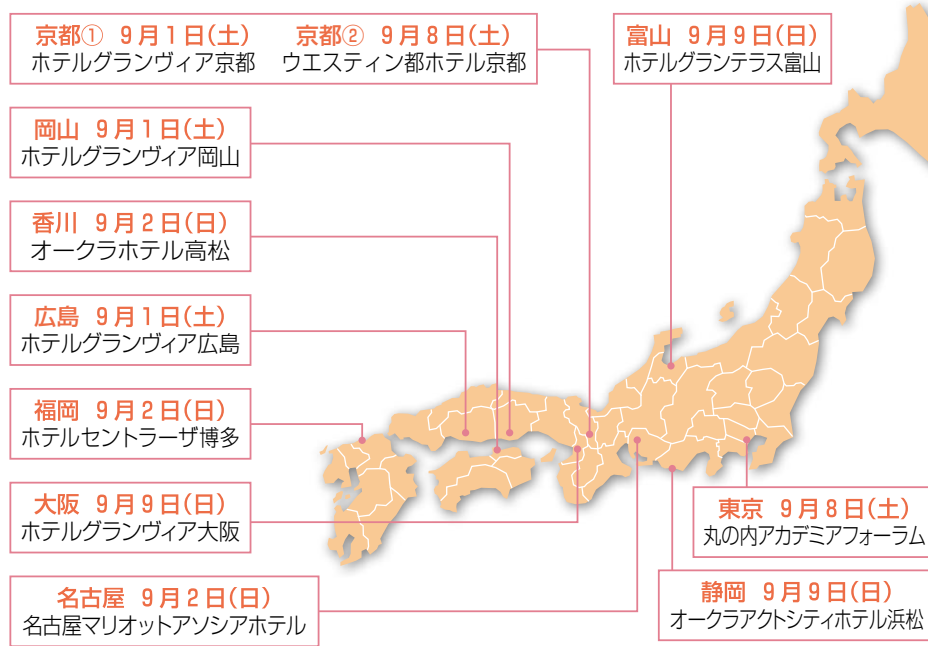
京都① 9月1日(土)
ホテルグランヴィア京都

京都② 9月8日(土)
ウエスティン都ホテル京都

富山 9月9日(日)
ホテルグランテラス富山

岡山 9月1日(土)
ホテルグランヴィア岡山

香川 9月2日(日)
オークラホテル高松

広島 9月1日(土)
ホテルグランヴィア広島

福岡 9月2日(日)
ホテルセントラーザ博多

大阪 9月9日(日)
ホテルグランヴィア大阪

名古屋 9月2日(日)
名古屋マリオットアソシアホテル

東京 9月8日(土)
丸の内アカデミアフォーラム

静岡 9月9日(日)
オークラアクトシティホテル浜松